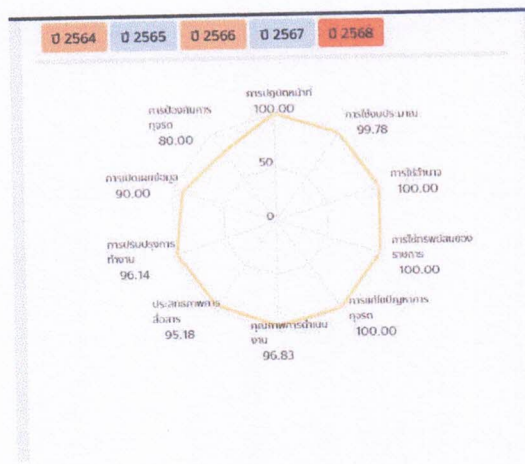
ปี 2564 ปี 2565 ปี 2566 ปี 2567 ปี 2568

การปฏิบัติหน้าที่
100.00

การใช้งบประมาณ
99.78

การใช้อำนาจ
100.00

การใช้ทรัพย์สินของราชการ
100.00

การแก้ไขปัญหาการทุจริต
100.00

คุณภาพการดำเนินงาน
96.83

ประสิทธิภาพการสื่อสาร
95.18

การปรับปรุงการทำงาน
96.14

การเปิดเผยข้อมูล
90.00

การป้องกันการทุจริต
80.00

50

0